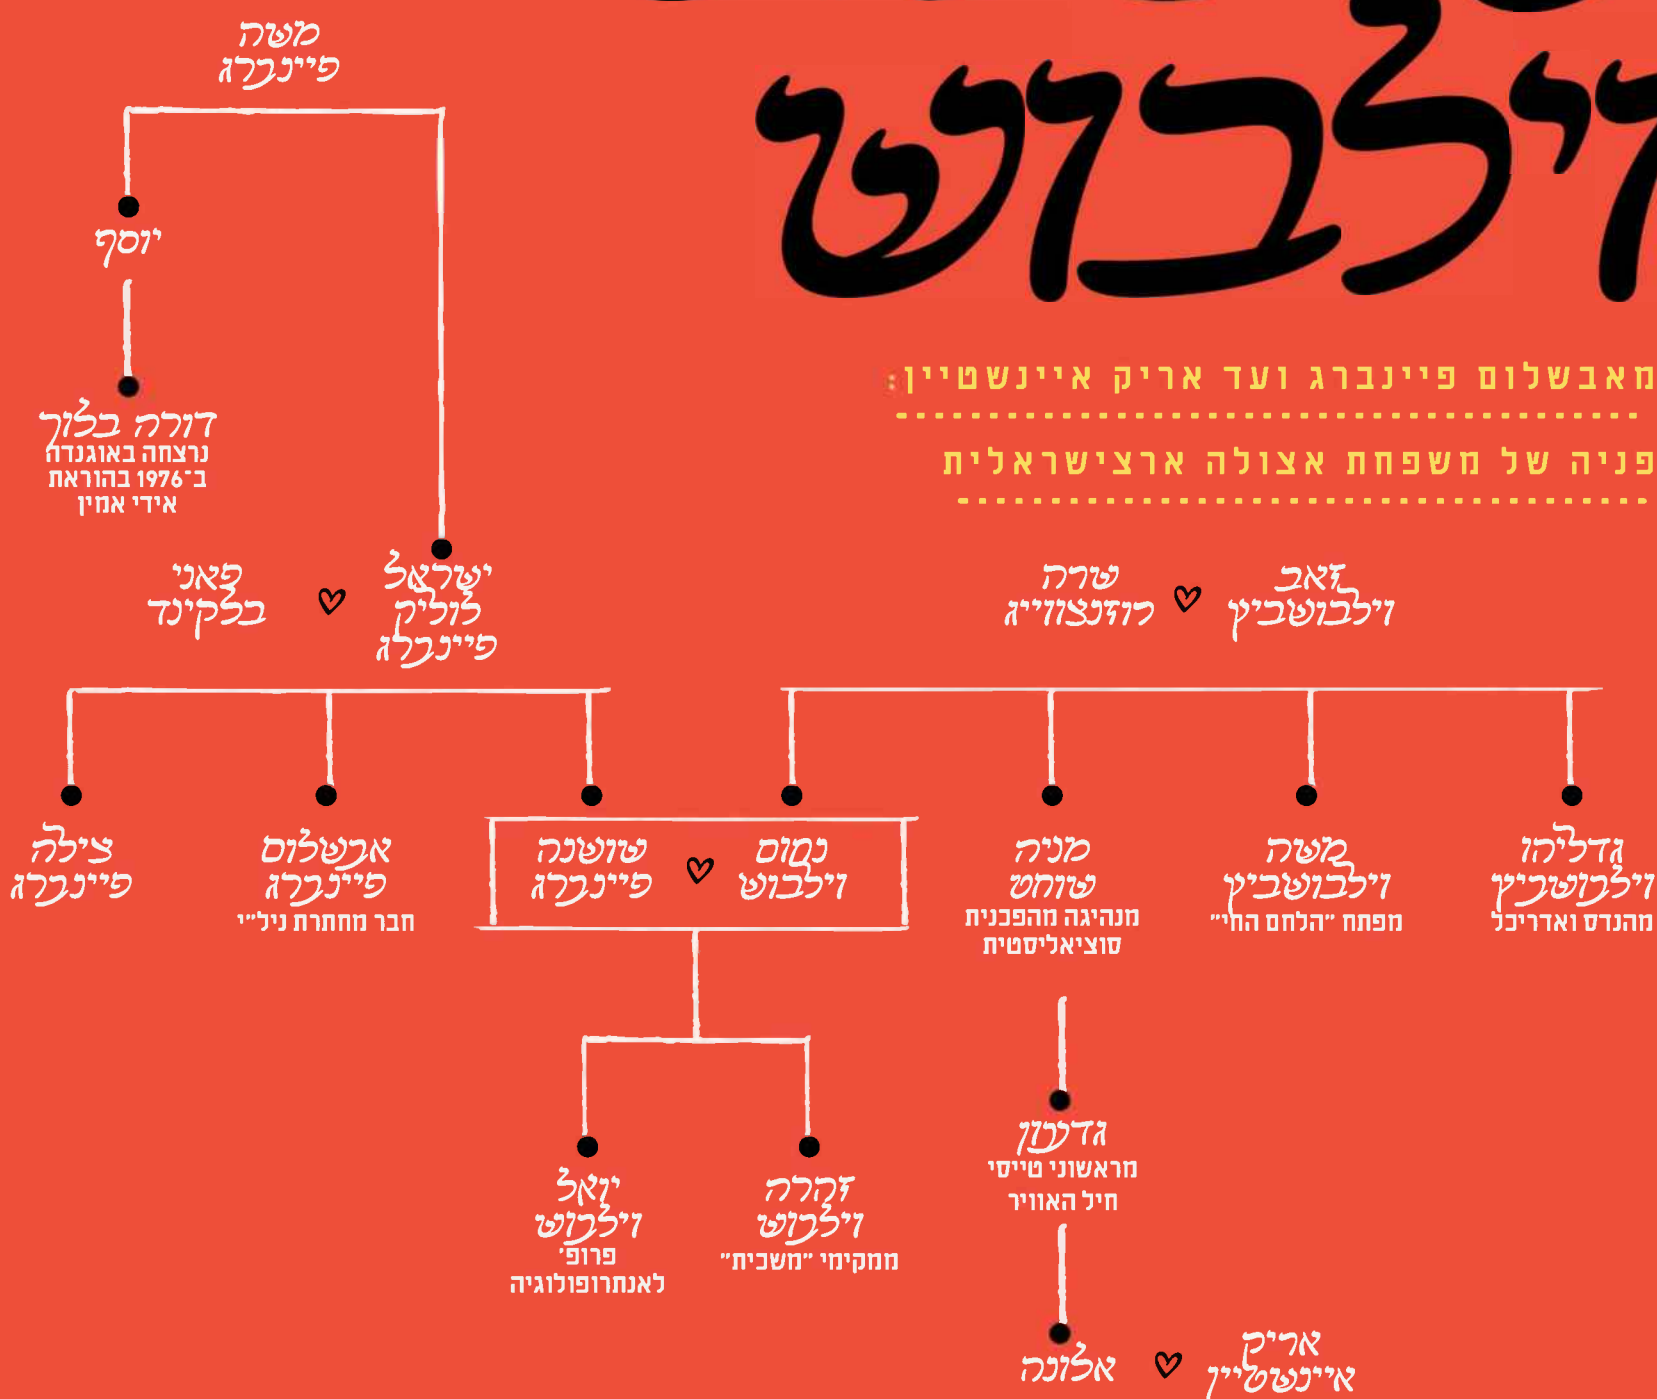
וילבוש

מאבשלום פיינברג ועד אריק איינשטיין:

פניה של משפחת אצולה ארצישראלית

משה פיינברג

יוסף

דורה בלוך
נרצחה באוגנדה ב־1976 בהוראת אידי אמין

ישראל לוליק פיינברג

פאני בלקינד

זאב וילבושביץ

שרה רוזנצווייג

צילה פיינברג

אבשלום פיינברג
חבר מחתרת ניל"י

שושנה פיינברג

נחום וילבוש

מניה שוחט
מנהיגה מהפכנית סוציאליסטית

משה וילבושביץ
מפתח "הלחם החי"

גדליהו וילבושביץ
מהנדס ואדריכל

גדעון
מראשוני טייסי חיל האוויר

יואל וילבוש
פרופ' לאנתרופולוגיה

זהרה וילבוש
ממקימי "משכית"

אלונה

אריק איינשטיין